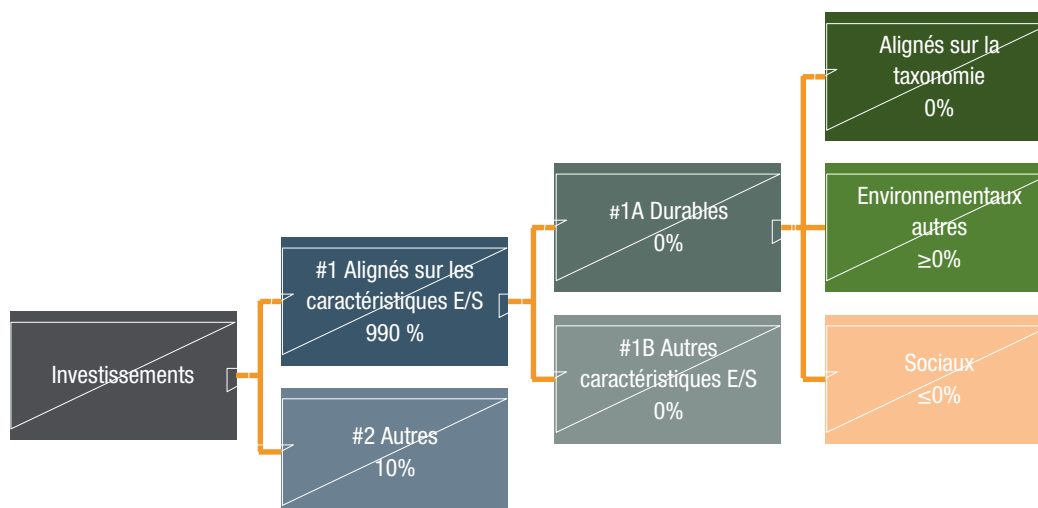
Investissements

#1 Alignés sur les caractéristiques E/S
990 %

#2 Autres
10%

#1A Durables
0%

#1B Autres caractéristiques E/S
0%

Alignés sur la taxonomie
0%

Environnementaux autres
≥0%

Sociaux
≤0%